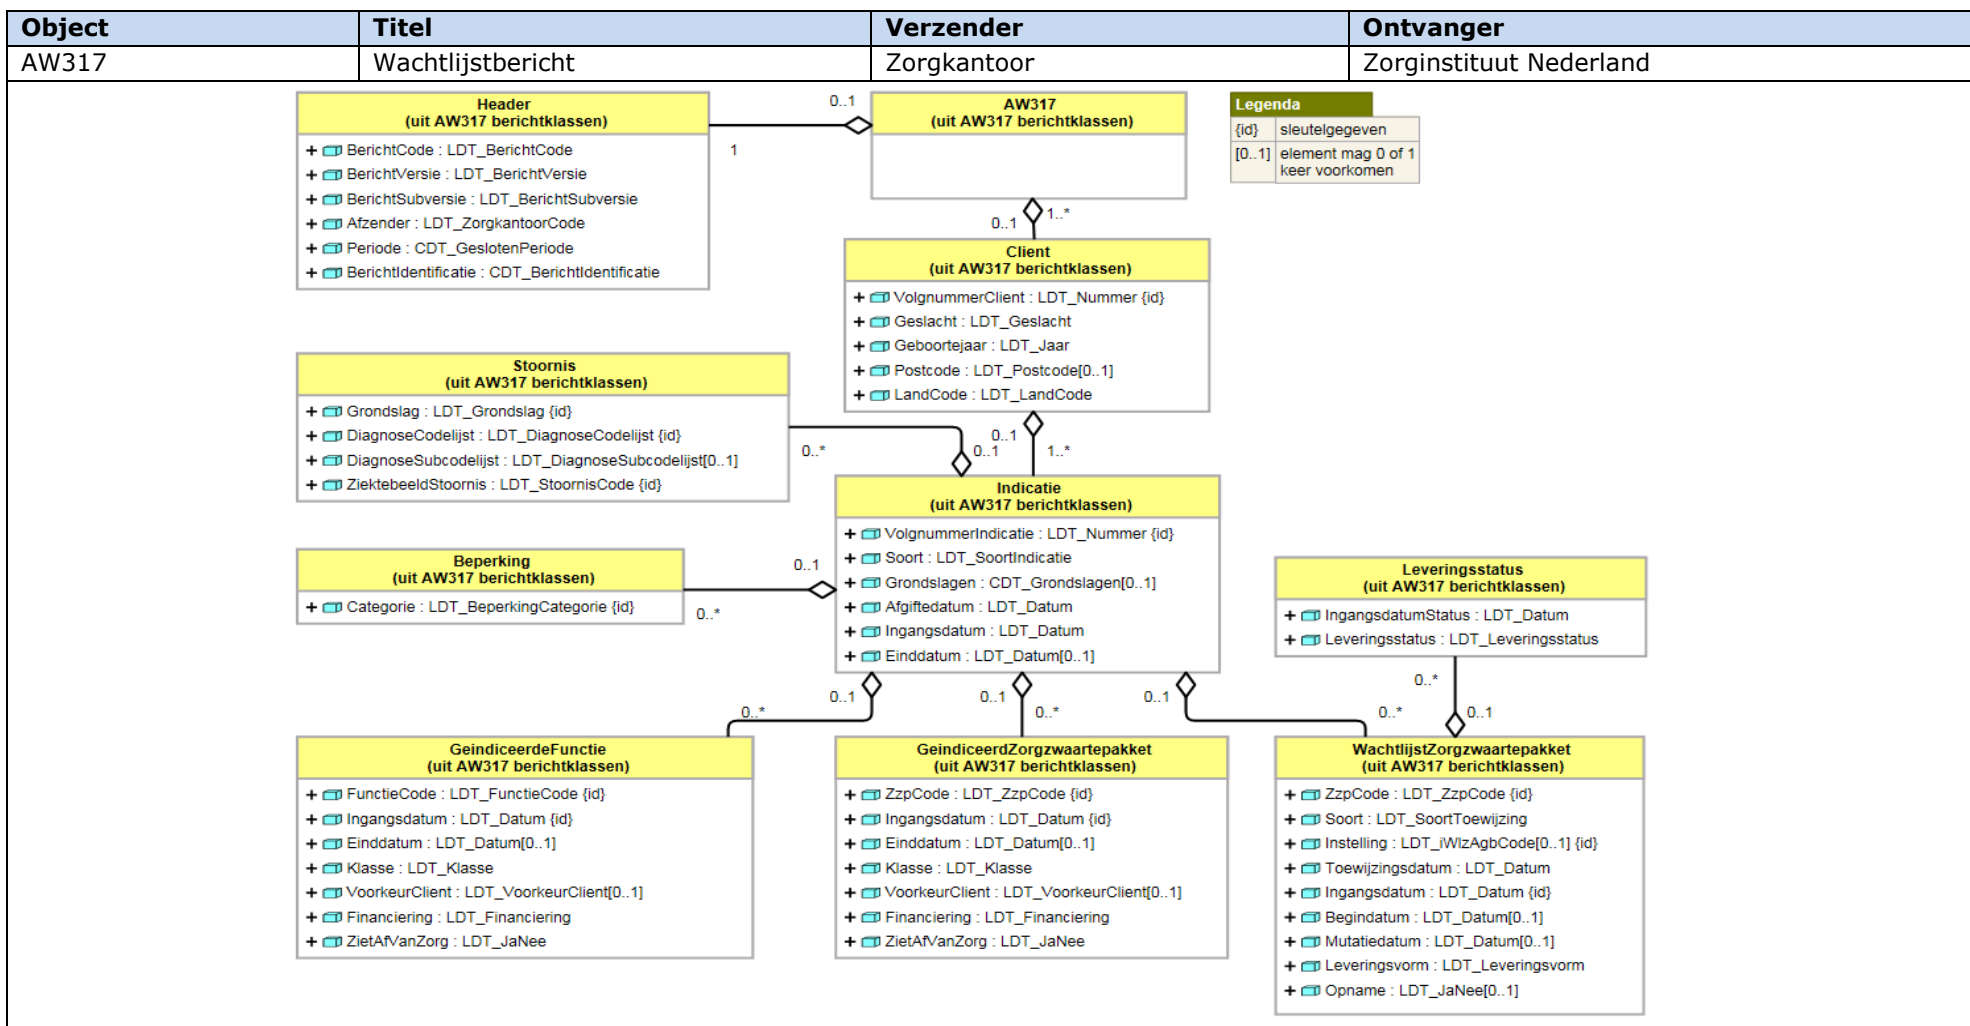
| Object | Titel | Verzender | Ontvanger |
|---|---|---|---|
| AW317 | Wachtlijstbericht | Zorgkantoor | Zorginstituut Nederland |

Header
(uit AW317 berichtklassen)
+ BerichtCode : LDT_BerichtCode
+ BerichtVersie : LDT_BerichtVersie
+ BerichtSubversie : LDT_BerichtSubversie
+ Afzender : LDT_ZorgkantoorCode
+ Periode : CDT_GeslotenPeriode
+ BerichtIdentificatie : CDT_BerichtIdentificatie

0..1
1

AW317
(uit AW317 berichtklassen)

Legenda
| {id} | sleutelgegeven |
|---|---|
| [0..1] | element mag 0 of 1 keer voorkomen |

0..1
1..*

Client
(uit AW317 berichtklassen)
+ VolgnummerClient : LDT_Nummer {id}
+ Geslacht : LDT_Geslacht
+ Geboortejaar : LDT_Jaar
+ Postcode : LDT_Postcode[0..1]
+ LandCode : LDT_LandCode

Stoornis
(uit AW317 berichtklassen)
+ Grondslag : LDT_Grondslag {id}
+ DiagnoseCodelijst : LDT_DiagnoseCodelijst {id}
+ DiagnoseSubcodelijst : LDT_DiagnoseSubcodelijst[0..1]
+ ZiektebeeldStoornis : LDT_StoornisCode {id}

0..*
0..1
0..1
1..*

Indicatie
(uit AW317 berichtklassen)
+ VolgnummerIndicatie : LDT_Nummer {id}
+ Soort : LDT_SoortIndicatie
+ Grondslagen : CDT_Grondslagen[0..1]
+ Afgiftedatum : LDT_Datum
+ Ingangsdatum : LDT_Datum
+ Einddatum : LDT_Datum[0..1]

Beperking
(uit AW317 berichtklassen)
+ Categorie : LDT_BeperkingCategorie {id}

0..1
0..*

Leveringsstatus
(uit AW317 berichtklassen)
+ IngangsdatumStatus : LDT_Datum
+ Leveringsstatus : LDT_Leveringsstatus

0..*
0..1
0..1
0..*
0..1
0..*
0..*
0..1

GeindiceerdeFunctie
(uit AW317 berichtklassen)
+ FunctieCode : LDT_FunctieCode {id}
+ Ingangsdatum : LDT_Datum {id}
+ Einddatum : LDT_Datum[0..1]
+ Klasse : LDT_Klasse
+ VoorkeurClient : LDT_VoorkeurClient[0..1]
+ Financiering : LDT_Financiering
+ ZietAfVanZorg : LDT_JaNee

GeindiceerdZorgzwaartepakket
(uit AW317 berichtklassen)
+ ZzpCode : LDT_ZzpCode {id}
+ Ingangsdatum : LDT_Datum {id}
+ Einddatum : LDT_Datum[0..1]
+ Klasse : LDT_Klasse
+ VoorkeurClient : LDT_VoorkeurClient[0..1]
+ Financiering : LDT_Financiering
+ ZietAfVanZorg : LDT_JaNee

WachtlijstZorgzwaartepakket
(uit AW317 berichtklassen)
+ ZzpCode : LDT_ZzpCode {id}
+ Soort : LDT_SoortToewijzing
+ Instelling : LDT_iWlzAgbCode[0..1] {id}
+ Toewijzingsdatum : LDT_Datum
+ Ingangsdatum : LDT_Datum {id}
+ Begindatum : LDT_Datum[0..1]
+ Mutatiedatum : LDT_Datum[0..1]
+ Leveringsvorm : LDT_Leveringsvorm
+ Opname : LDT_JaNee[0..1]